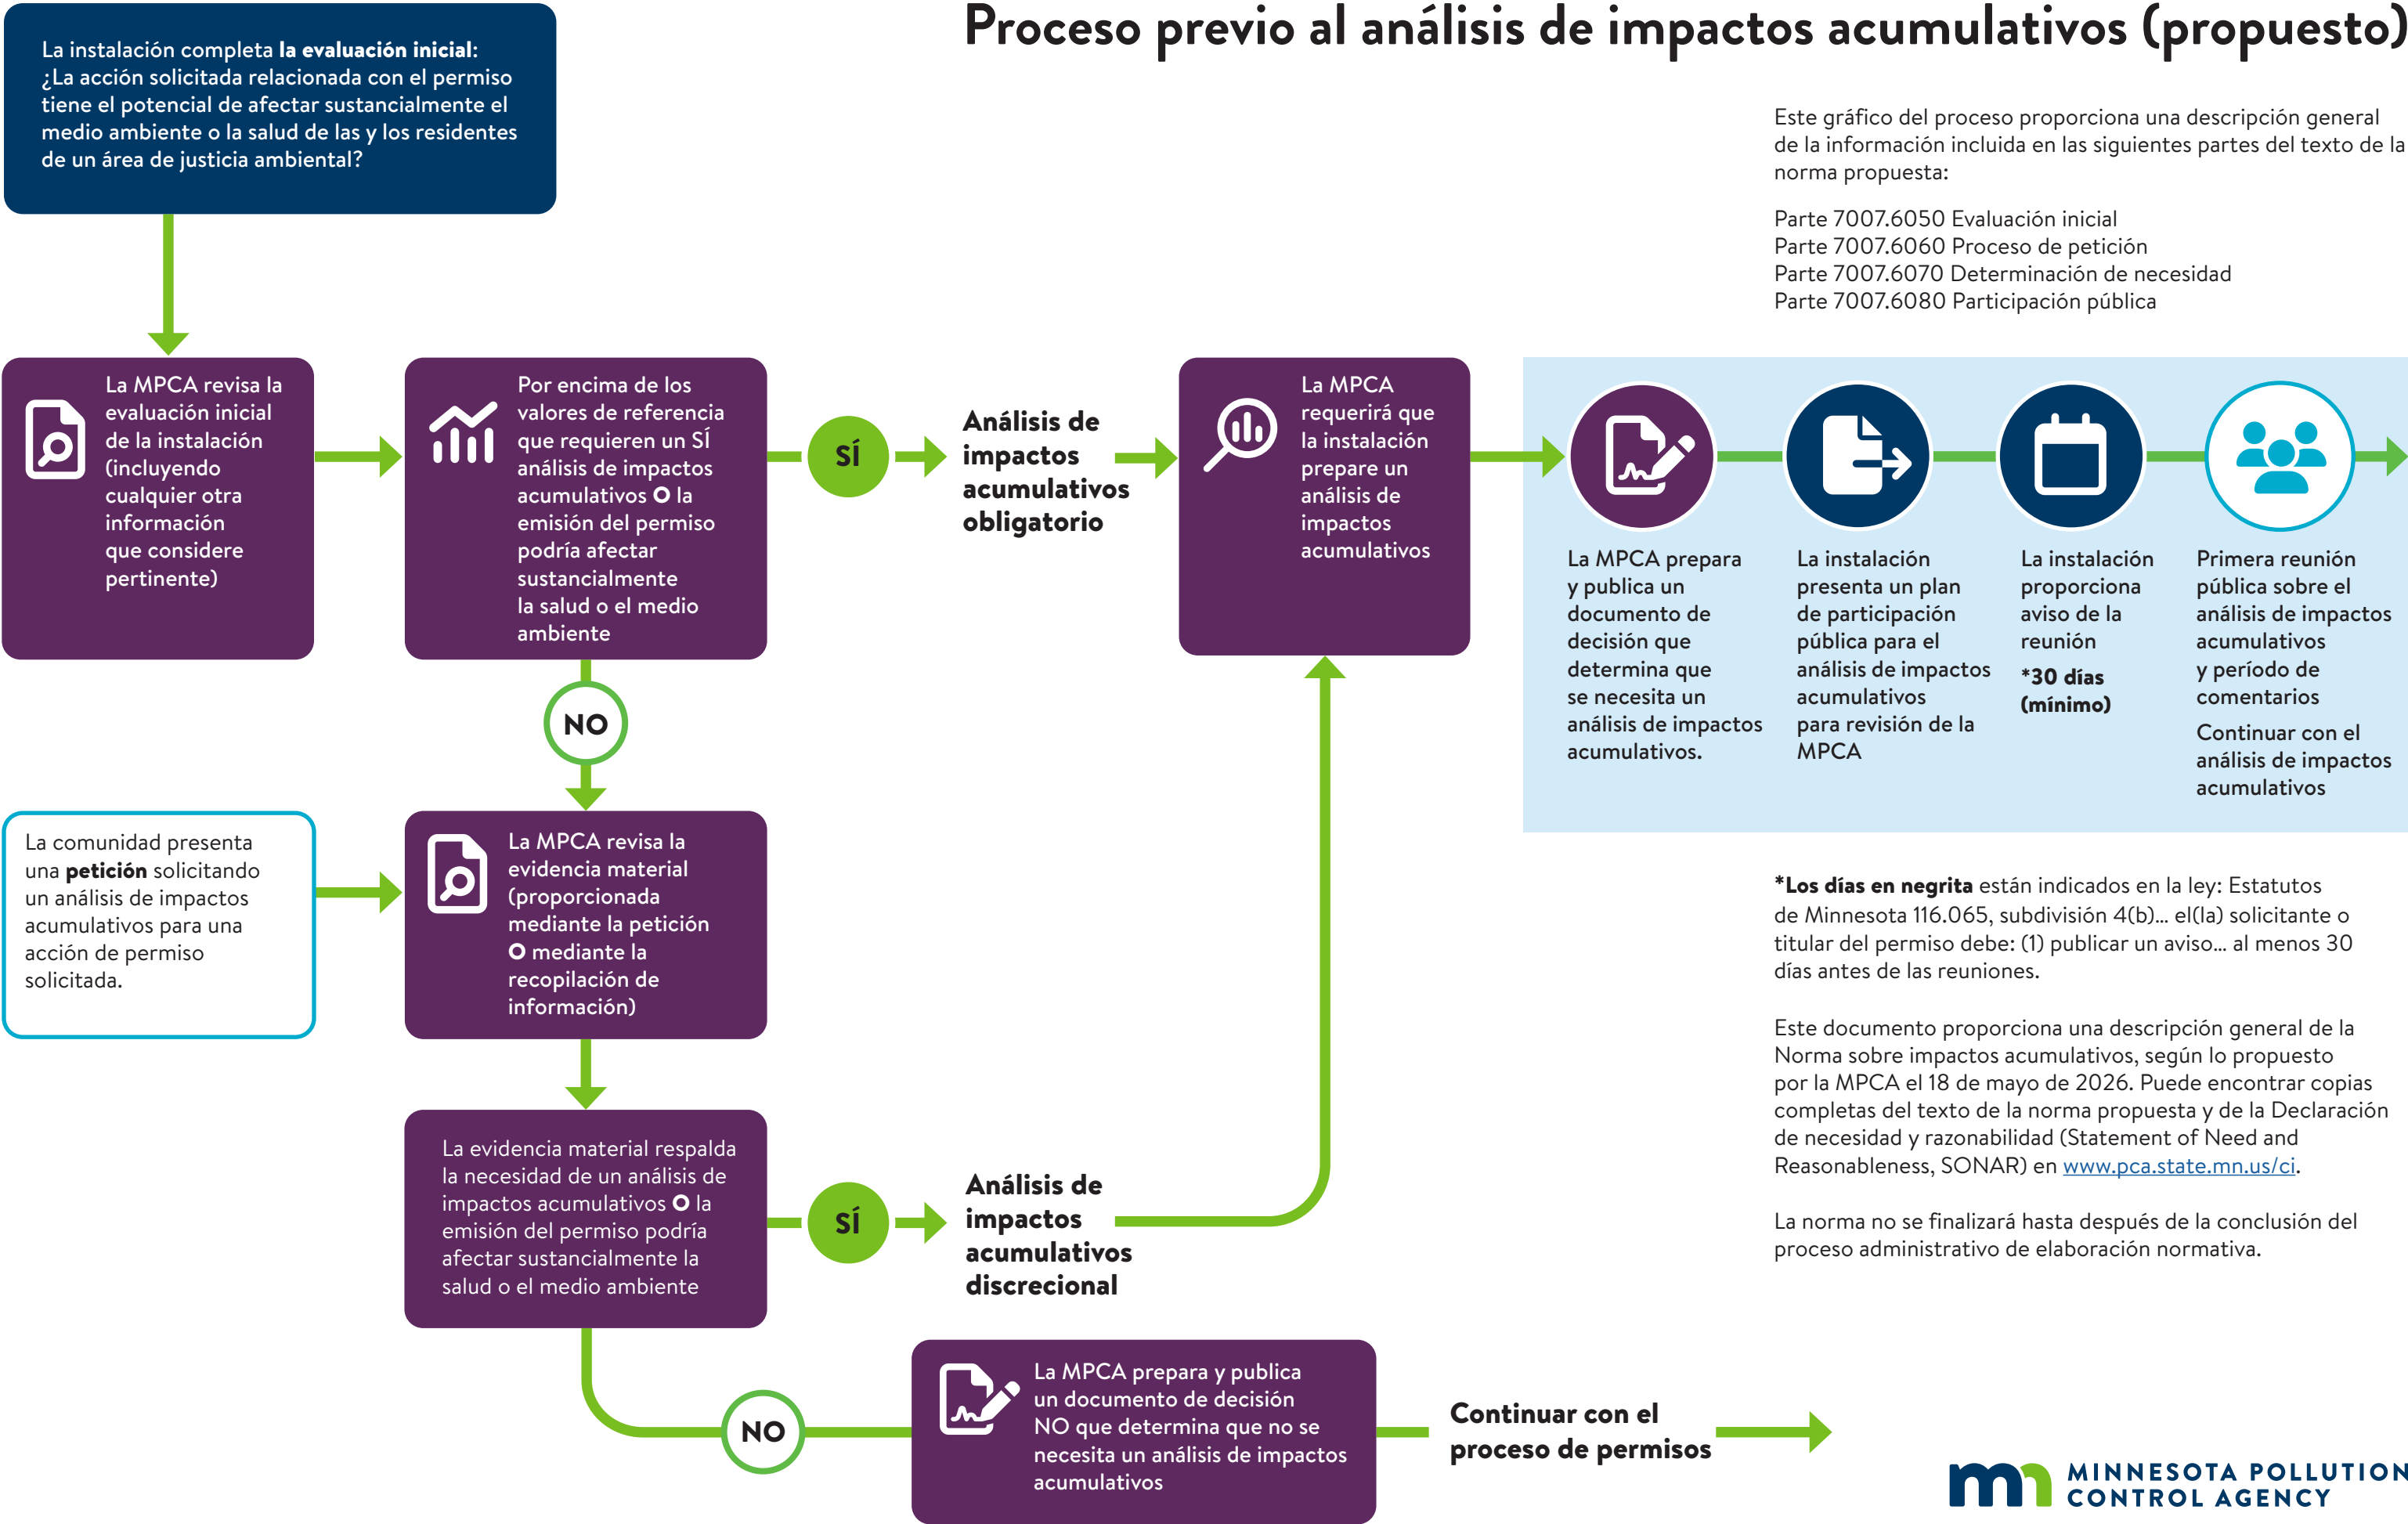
Proceso previo al análisis de impactos acumulativos (propuesto)

La instalación completa **la evaluación inicial**: ¿La acción solicitada relacionada con el permiso tiene el potencial de afectar sustancialmente el medio ambiente o la salud de las y los residentes de un área de justicia ambiental?

Este gráfico del proceso proporciona una descripción general de la información incluida en las siguientes partes del texto de la norma propuesta:

Parte 7007.6050 Evaluación inicial
Parte 7007.6060 Proceso de petición
Parte 7007.6070 Determinación de necesidad
Parte 7007.6080 Participación pública

La MPCA revisa la evaluación inicial de la instalación (incluyendo cualquier otra información que considere pertinente)

Por encima de los valores de referencia que requieren un SÍ análisis de impactos acumulativos O la emisión del permiso podría afectar sustancialmente la salud o el medio ambiente

SÍ

Análisis de impactos acumulativos obligatorio

La MPCA requerirá que la instalación prepare un análisis de impactos acumulativos

La MPCA prepara y publica un documento de decisión que determina que se necesita un análisis de impactos acumulativos.

La instalación presenta un plan de participación pública para el análisis de impactos acumulativos para revisión de la MPCA

La instalación proporciona aviso de la reunión

*30 días (mínimo)

Primera reunión pública sobre el análisis de impactos acumulativos y período de comentarios

Continuar con el análisis de impactos acumulativos

NO

La comunidad presenta una **petición** solicitando un análisis de impactos acumulativos para una acción de permiso solicitada.

La MPCA revisa la evidencia material (proporcionada mediante la petición O mediante la recopilación de información)

*Los días en negrita están indicados en la ley: Estatutos de Minnesota 116.065, subdivisión 4(b)... el(la) solicitante o titular del permiso debe: (1) publicar un aviso... al menos 30 días antes de las reuniones.

Este documento proporciona una descripción general de la Norma sobre impactos acumulativos, según lo propuesto por la MPCA el 18 de mayo de 2026. Puede encontrar copias completas del texto de la norma propuesta y de la Declaración de necesidad y razonabilidad (Statement of Need and Reasonableness, SONAR) en www.pca.state.mn.us/ci.

La norma no se finalizará hasta después de la conclusión del proceso administrativo de elaboración normativa.

La evidencia material respalda la necesidad de un análisis de impactos acumulativos O la emisión del permiso podría afectar sustancialmente la salud o el medio ambiente

SÍ

Análisis de impactos acumulativos discrecional

NO

La MPCA prepara y publica un documento de decisión NO que determina que no se necesita un análisis de impactos acumulativos

Continuar con el proceso de permisos

MINNESOTA POLLUTION CONTROL AGENCY